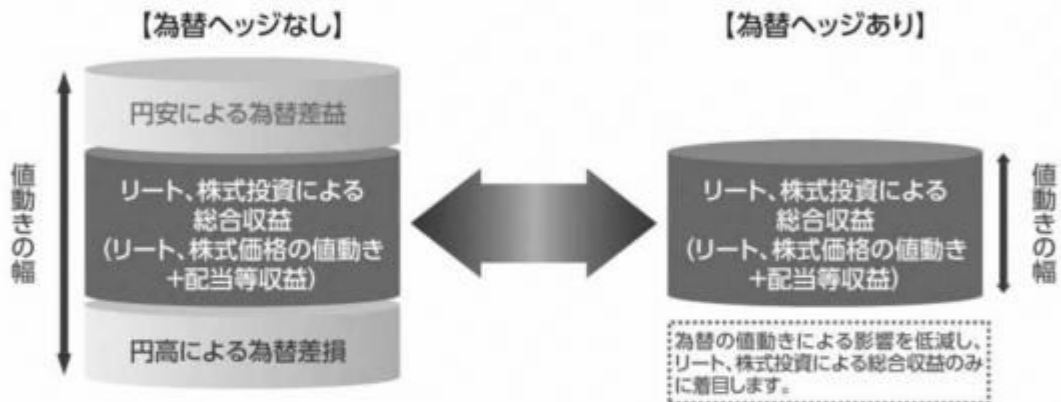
【為替ヘッジなし】

値動きの幅

円安による為替差益

リート、株式投資による総合収益（リート、株式価格の値動き＋配当等収益）

円高による為替差損

【為替ヘッジあり】

リート、株式投資による総合収益（リート、株式価格の値動き＋配当等収益）

値動きの幅

為替の値動きによる影響を低減し、リート、株式投資による総合収益のみに着目します。